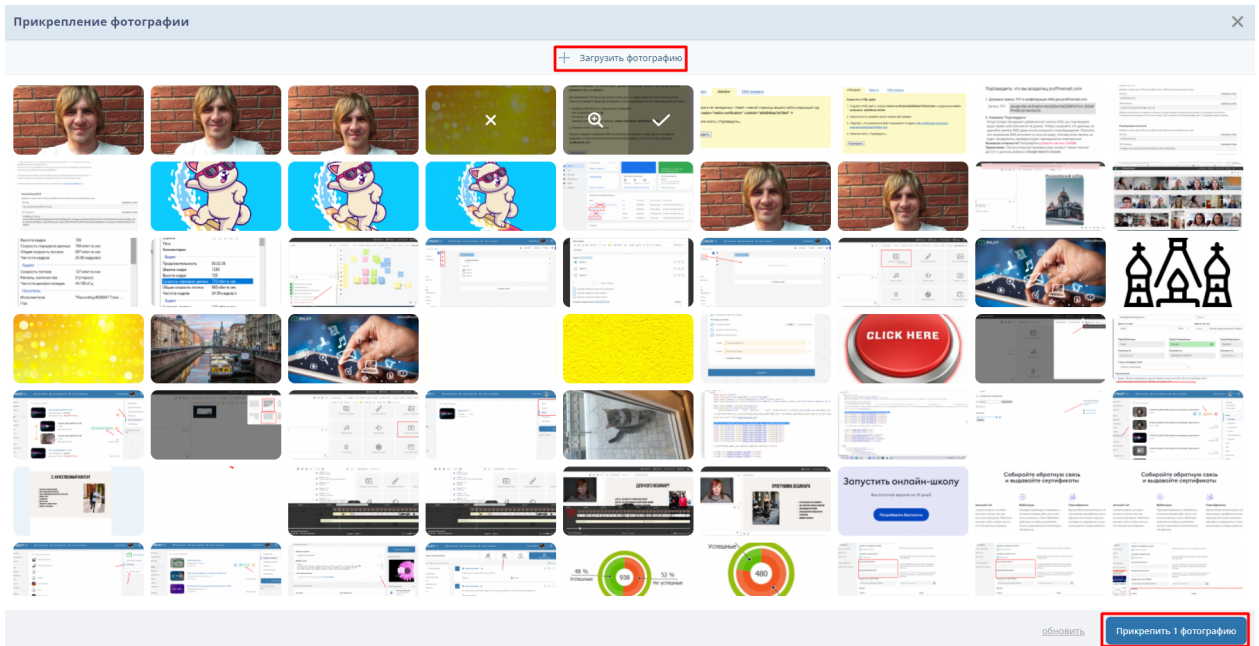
Прикрепление фотографии

Загрузить фотографию

CLICK HERE

Запустить онлайн-школу

Соберайте обратную связь и выдавайте сертификаты

Соберайте обратную связь и выдавайте сертификаты

48 %
Успешные
938
52 %
Не успешные

Успешные
480

обновить

Прикрепить 1 фотографию